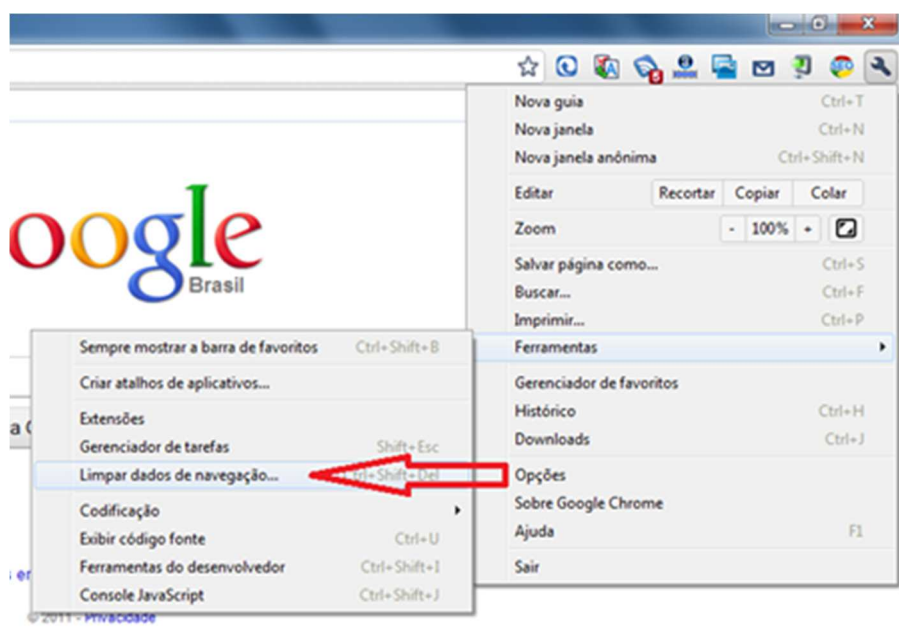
oogle
Brasil

Nova guia Ctrl+T
Nova janela Ctrl+N
Nova janela anônima Ctrl+Shift+N
Editar Recortar Copiar Colar
Zoom - 100% +
Salvar página como... Ctrl+S
Buscar... Ctrl+F
Imprimir... Ctrl+P
Ferramentas
Gerenciador de favoritos
Histórico Ctrl+H
Downloads Ctrl+J
Opções
Sobre Google Chrome
Ajuda F1
Sair

Sempre mostrar a barra de favoritos Ctrl+Shift+B
Criar atalhos de aplicativos...
Extensões
Gerenciador de tarefas Shift+Esc
Limpar dados de navegação... Ctrl+Shift+Del
Codificação
Exibir código fonte Ctrl+U
Ferramentas do desenvolvedor Ctrl+Shift+I
Console JavaScript Ctrl+Shift+J

a C
s er
© 2011 - Privacidade